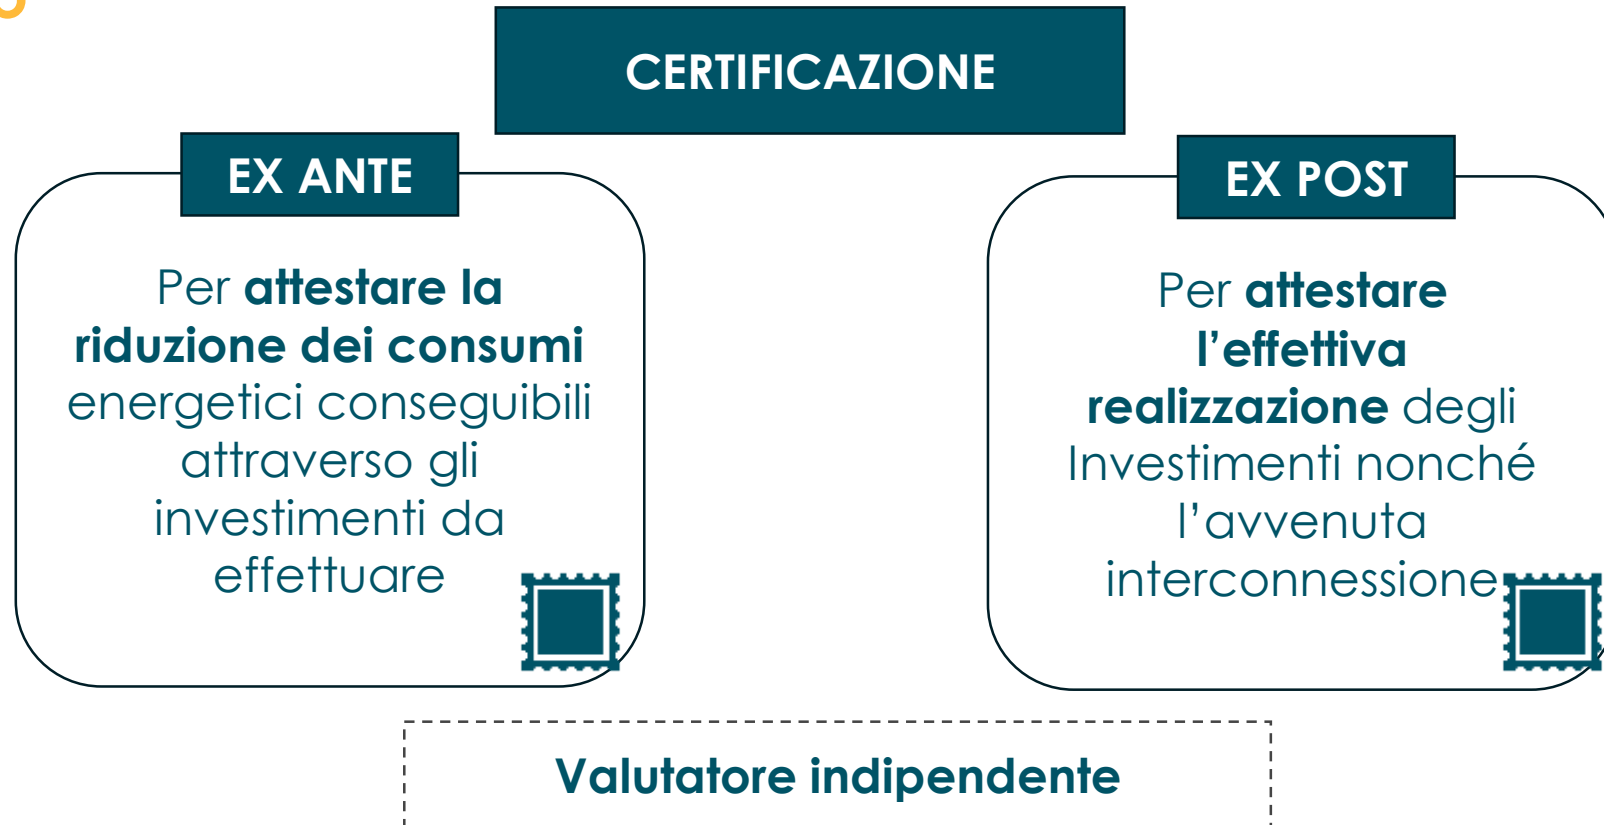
CERTIFICAZIONE

EX ANTE

Per **attestare la riduzione dei consumi** energetici conseguibili attraverso gli investimenti da effettuare

EX POST

Per **attestare l'effettiva realizzazione** degli Investimenti nonché l'avvenuta interconnessione

Valutatore indipendente